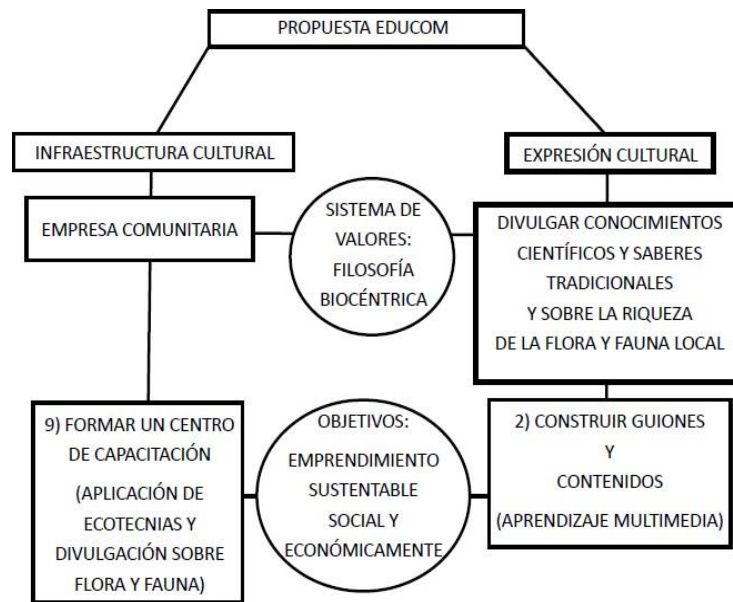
PROPUESTA EDUCOM

INFRAESTRUCTURA CULTURAL

EXPRESIÓN CULTURAL

EMPRESA COMUNITARIA

SISTEMA DE VALORES: FILOSOFÍA BIOCÉNTRICA

DIVULGAR CONOCIMIENTOS CIENTÍFICOS Y SABERES TRADICIONALES Y SOBRE LA RIQUEZA DE LA FLORA Y FAUNA LOCAL

9) FORMAR UN CENTRO DE CAPACITACIÓN (APLICACIÓN DE ECOTECNIAS Y DIVULGACIÓN SOBRE FLORA Y FAUNA)

OBJETIVOS: EMPRENDIMIENTO SUSTENTABLE SOCIAL Y ECONÓMICAMENTE

2) CONSTRUIR GUIONES Y CONTENIDOS (APRENDIZAJE MULTIMEDIA)